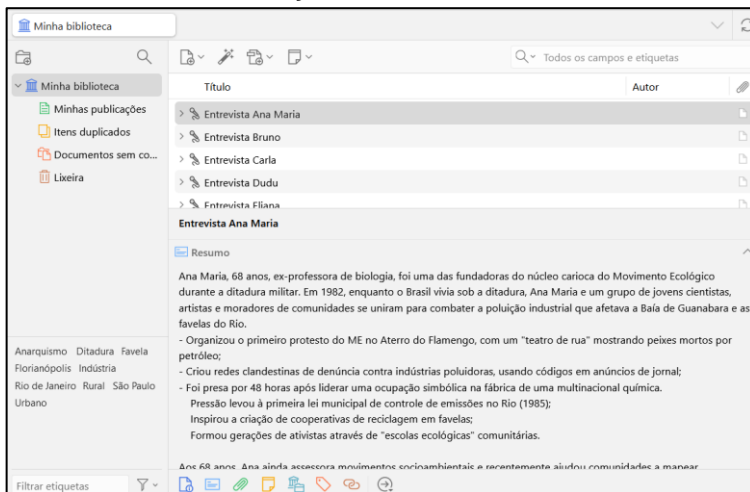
Minha biblioteca

Minha biblioteca
Minhas publicações
Itens duplicados
Documentos sem co...
Lixeira

Todos os campos e etiquetas

| Título | Autor |
|---|---|
| Entrevista Ana Maria | |
| Entrevista Bruno | |
| Entrevista Carla | |
| Entrevista Dudu | |
| Entrevista Eliana | |

Entrevista Ana Maria

Resumo

Ana Maria, 68 anos, ex-professora de biologia, foi uma das fundadoras do núcleo carioca do Movimento Ecológico durante a ditadura militar. Em 1982, enquanto o Brasil vivia sob a ditadura, Ana Maria e um grupo de jovens cientistas, artistas e moradores de comunidades se uniram para combater a poluição industrial que afetava a Baía de Guanabara e as favelas do Rio.
- Organizou o primeiro protesto do ME no Aterro do Flamengo, com um "teatro de rua" mostrando peixes mortos por petróleo;
- Criou redes clandestinas de denúncia contra indústrias poluidoras, usando códigos em anúncios de jornal;
- Foi presa por 48 horas após liderar uma ocupação simbólica na fábrica de uma multinacional química.
Pressão levou à primeira lei municipal de controle de emissões no Rio (1985);
Inspirou a criação de cooperativas de reciclagem em favelas;
Formou gerações de ativistas através de "escolas ecológicas" comunitárias.

Aos 68 anos, Ana ainda assessora movimentos socioambientais e recentemente ajudou comunidades a mapear

Anarquismo Ditadura Favela Florianópolis Indústria Rio de Janeiro Rural São Paulo Urbano

Filtrar etiquetas